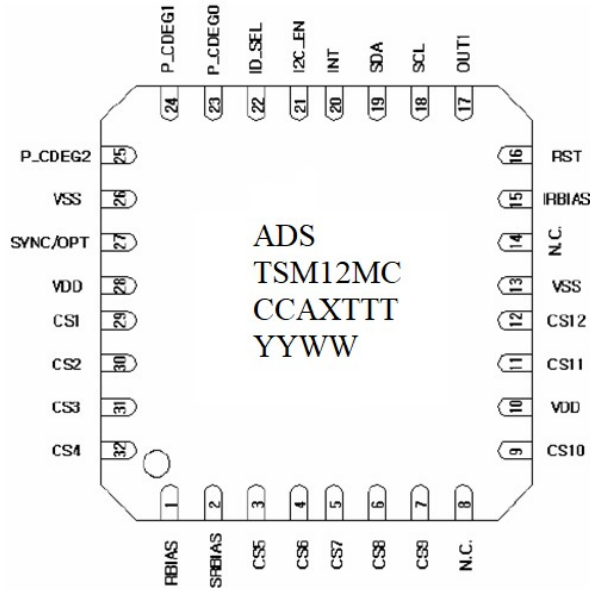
P_CDEG1 24
P_CDEG0 23
ID_SEL 22
I2C_EN 21
INT 20
SDA 19
SCL 18
OUT1 17

P_CDEG2 25
VSS 26
SYNC/OPT 27
VDD 28
CS1 29
CS2 30
CS3 31
CS4 32

ADS
TSM12MC
CCAXTTT
YYWW

16 RST
15 IRBIAS
14 N.C.
13 VSS
12 CS12
11 CS11
10 VDD
9 CS10

1 RBIAS
2 SRBIAS
3 CS5
4 CS6
5 CS7
6 CS8
7 CS9
8 N.C.